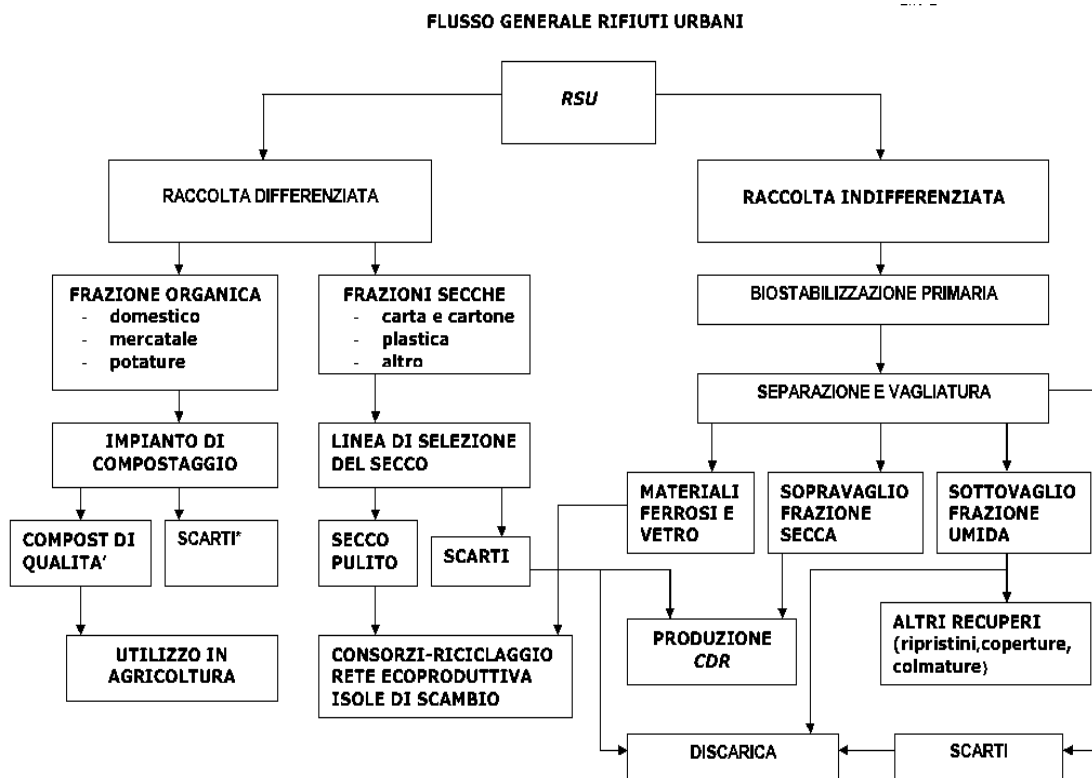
FLUSSO GENERALE RIFIUTI URBANI

RSU

RACCOLTA DIFFERENZIATA

RACCOLTA INDIFFERENZIATA

FRAZIONE ORGANICA
- domestico
- mercatale
- potature

FRAZIONI SECCHE
- carta e cartone
- plastica
- altro

BIOSTABILIZZAZIONE PRIMARIA

SEPARAZIONE E VAGLIATURA

IMPIANTO DI COMPOSTAGGIO

LINEA DI SELEZIONE DEL SECCO

MATERIALI FERROSI E VETRO

SOPRAVAGLIO FRAZIONE SECCA

SOTTOVAGLIO FRAZIONE UMIDA

COMPOST DI QUALITA'

SCARTI*

SECCO PULITO

SCARTI

ALTRI RECUPERI (ripristini,coperture, colmature)

UTILIZZO IN AGRICOLTURA

CONSORZI-RICICLAGGIO RETE ECOPRODUTTIVA ISOLE DI SCAMBIO

PRODUZIONE CDR

DISCARICA

SCARTI